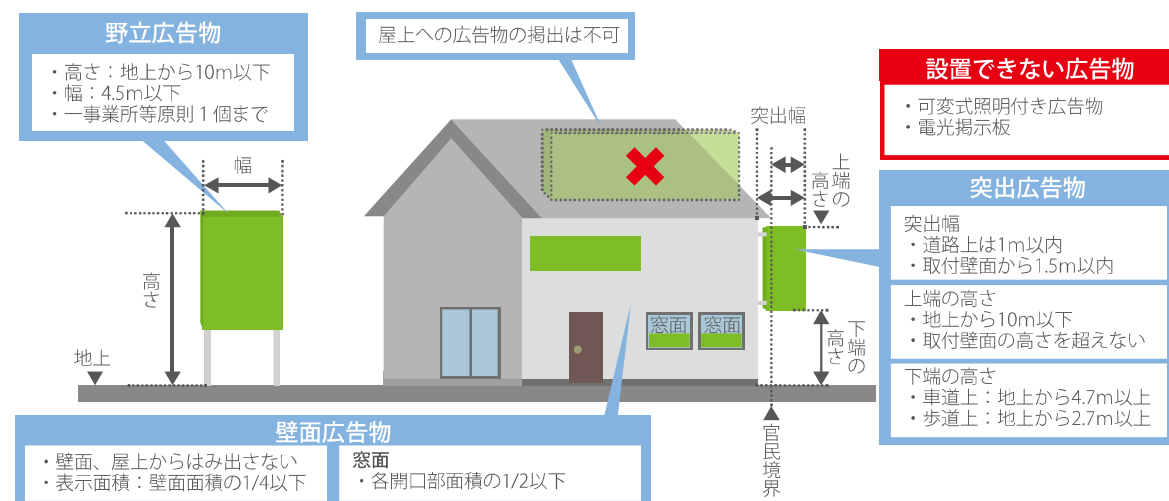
野立広告物

・高さ：地上から10m以下
・幅：4.5m以下
・一事業所等原則１個まで

幅

高さ

地上

屋上への広告物の掲出は不可

窓面 窓面

突出幅

上端の高さ

下端の高さ

官民境界

設置できない広告物

・可変式照明付き広告物
・電光掲示板

突出広告物

突出幅
・道路上は1m以内
・取付壁面から1.5m以内

上端の高さ
・地上から10m以下
・取付壁面の高さを超えない

下端の高さ
・車道上：地上から4.7m以上
・歩道上：地上から2.7m以上

壁面広告物

・壁面、屋上からはみ出さない
・表示面積：壁面面積の1/4以下

窓面
・各開口部面積の1/2以下